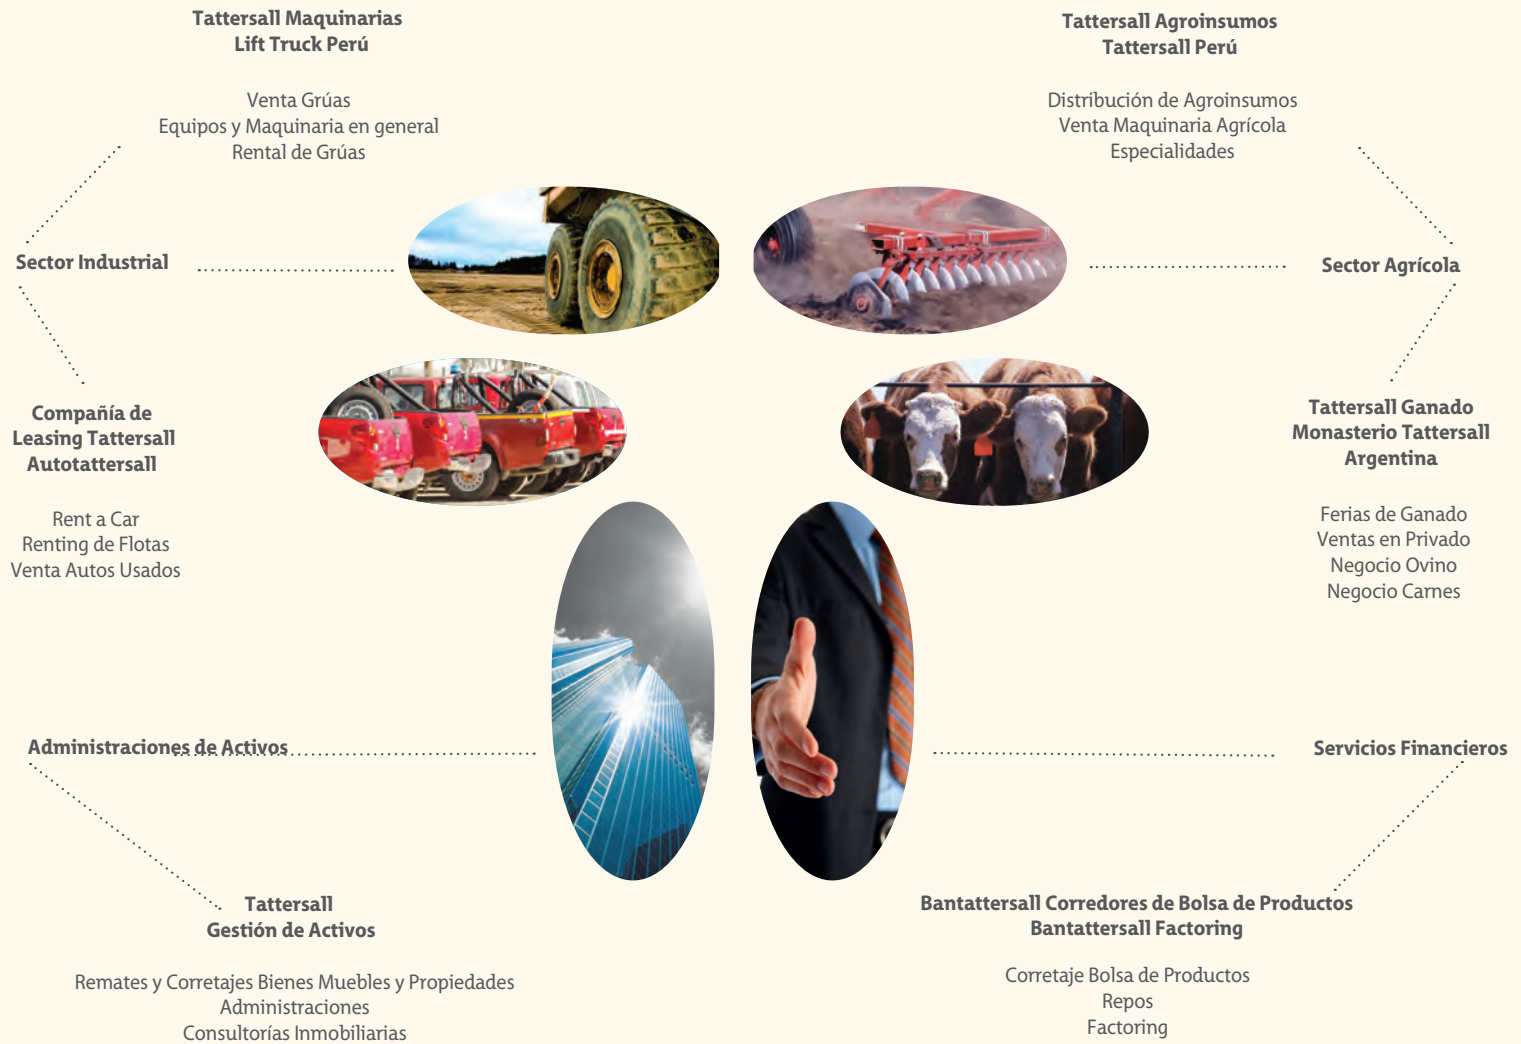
Tattersall Maquinarias
Lift Truck Perú

Venta Grúas
Equipos y Maquinaria en general
Rental de Grúas

Tattersall Agroinsumos
Tattersall Perú

Distribución de Agroinsumos
Venta Maquinaria Agrícola
Especialidades

Sector Industrial

Sector Agrícola

Compañía de
Leasing Tattersall
Autotattersall

Rent a Car
Renting de Flotas
Venta Autos Usados

Tattersall Ganado
Monasterio Tattersall
Argentina

Ferias de Ganado
Ventas en Privado
Negocio Ovino
Negocio Carnes

Administraciones de Activos

Servicios Financieros

Tattersall
Gestión de Activos

Remates y Corretajes Bienes Muebles y Propiedades
Administraciones
Consultorías Inmobiliarias

Bantattersall Corredores de Bolsa de Productos
Bantattersall Factoring

Corretaje Bolsa de Productos
Repos
Factoring